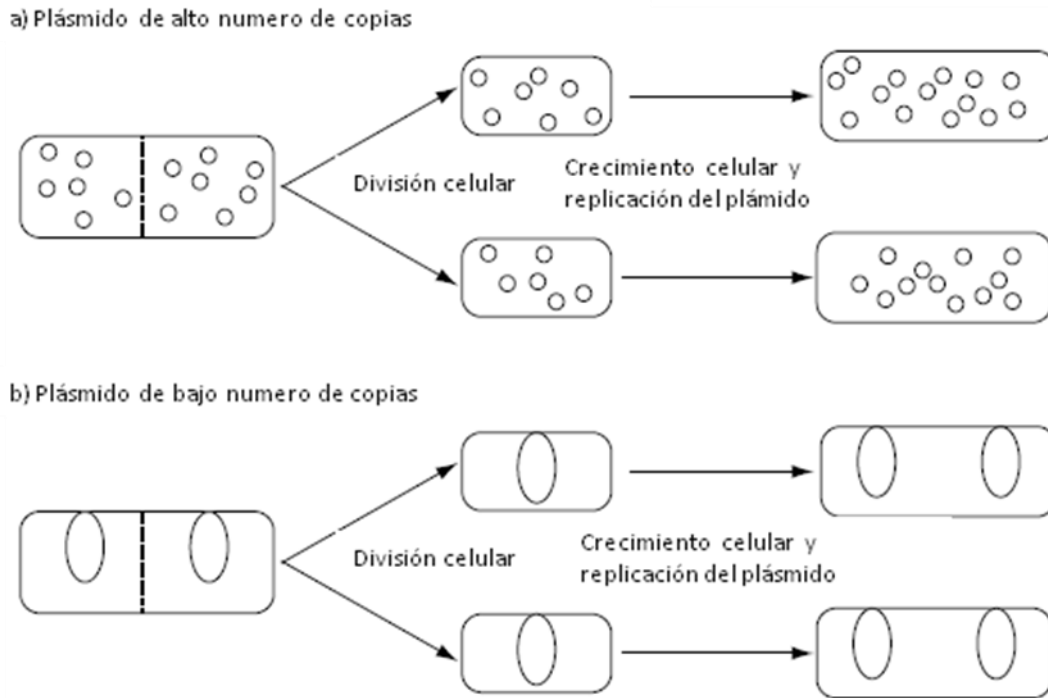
a) Plásmido de alto numero de copias

División celular

Crecimiento celular y replicación del plámido

b) Plásmido de bajo numero de copias

División celular

Crecimiento celular y replicación del plásmido